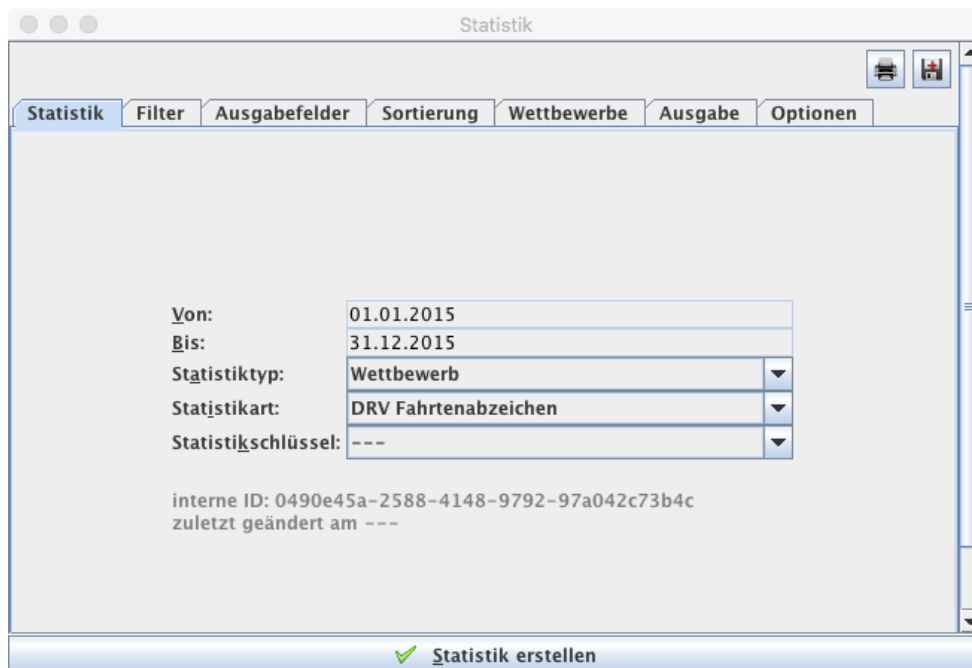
Statistik

Statistik | Filter | Ausgabefelder | Sortierung | Wettbewerbe | Ausgabe | Optionen

Von: 01.01.2015
Bis: 31.12.2015
Statistiktyp: Wettbewerb
Statistikart: DRV Fahrtenabzeichen
Statistikschlüssel: ---

interne ID: 0490e45a-2588-4148-9792-97a042c73b4c
zuletzt geändert am ---

Statistik erstellen